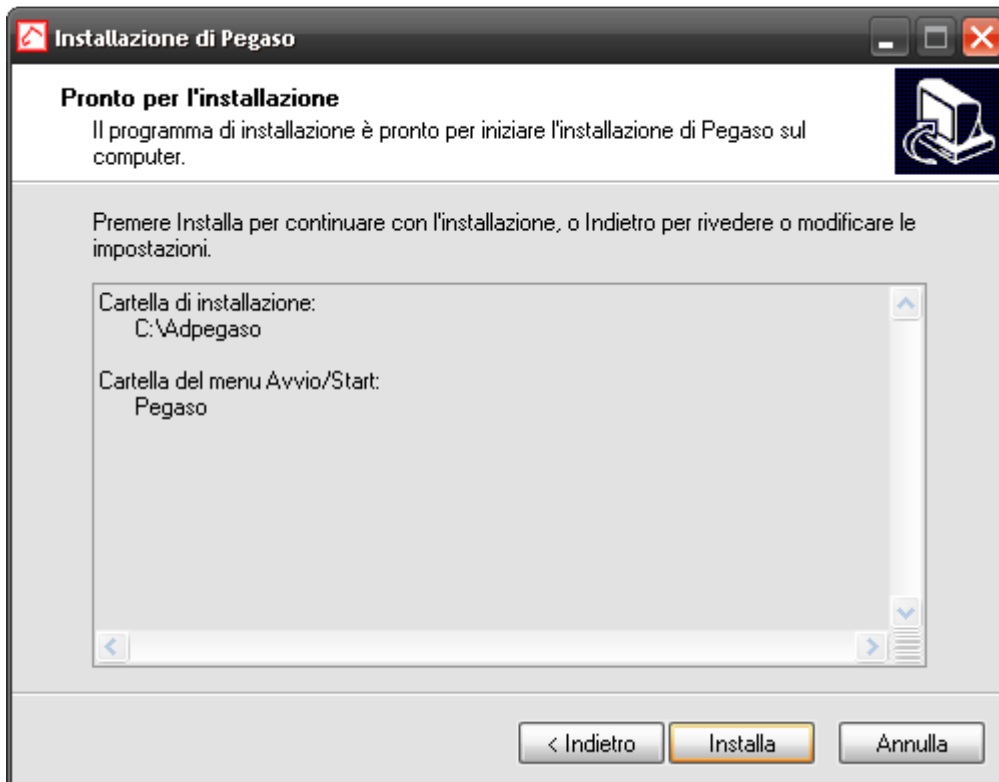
Installazione di Pegaso

Pronto per l'installazione
Il programma di installazione è pronto per iniziare l'installazione di Pegaso sul computer.

Premere Installa per continuare con l'installazione, o Indietro per rivedere o modificare le impostazioni.

Cartella di installazione:
C:\Adpegaso

Cartella del menu Avvio/Start:
Pegaso

< Indietro
Installa
Annulla